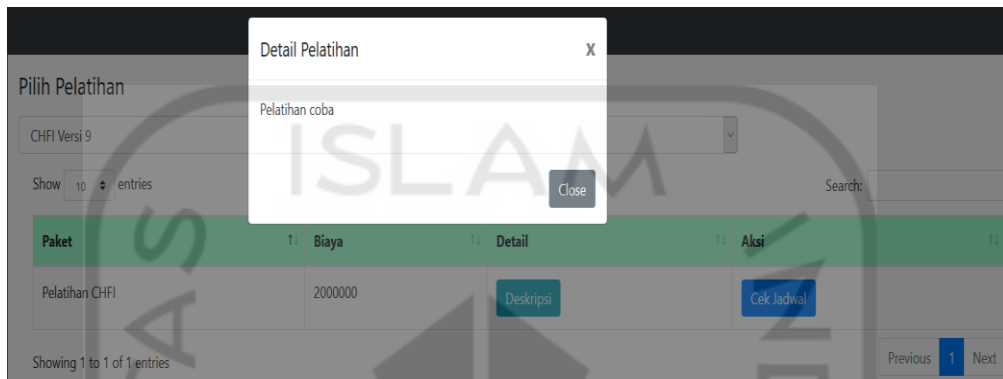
Detail Pelatihan
x

Pelatihan coba

Close

Pilih Pelatihan

CHFI Versi 9

Show 10 entries

Search:

| Paket | Biaya | Detail | Aksi |
|---|---|---|---|
| Pelatihan CHFI | 2000000 | Deskripsi | Cek Jadwal |

Showing 1 to 1 of 1 entries

Previous 1 Next

ISLAM